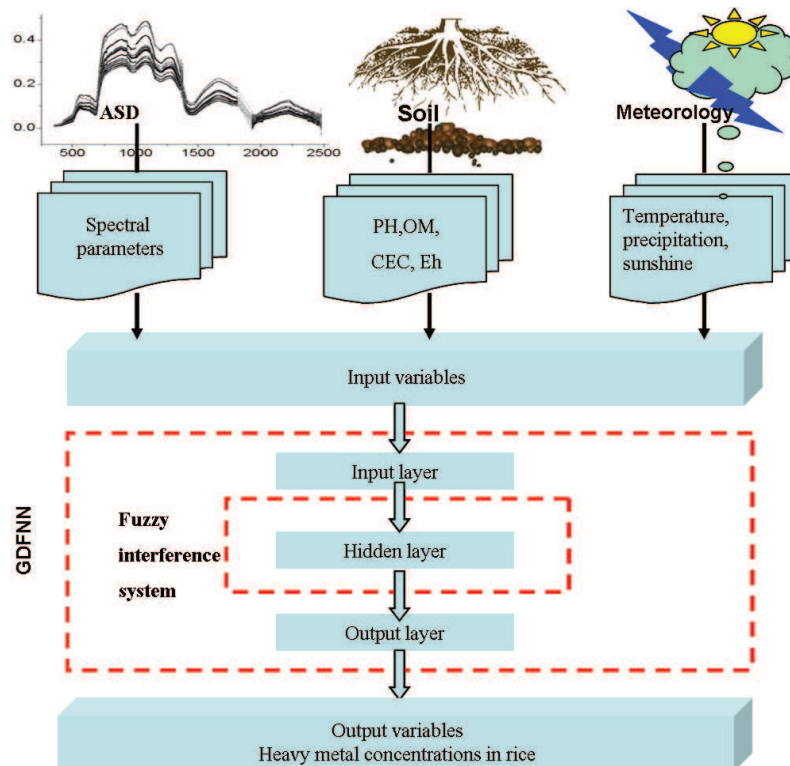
0.4
0.2
0.0
500 1000 1500 2000 2500
ASD
Soil
Meteorology

Spectral parameters

PH,OM,
CEC, Eh

Temperature, precipitation, sunshine

Input variables

GDFNN

Input layer

Fuzzy interference system

Hidden layer

Output layer

Output variables
Heavy metal concentrations in rice